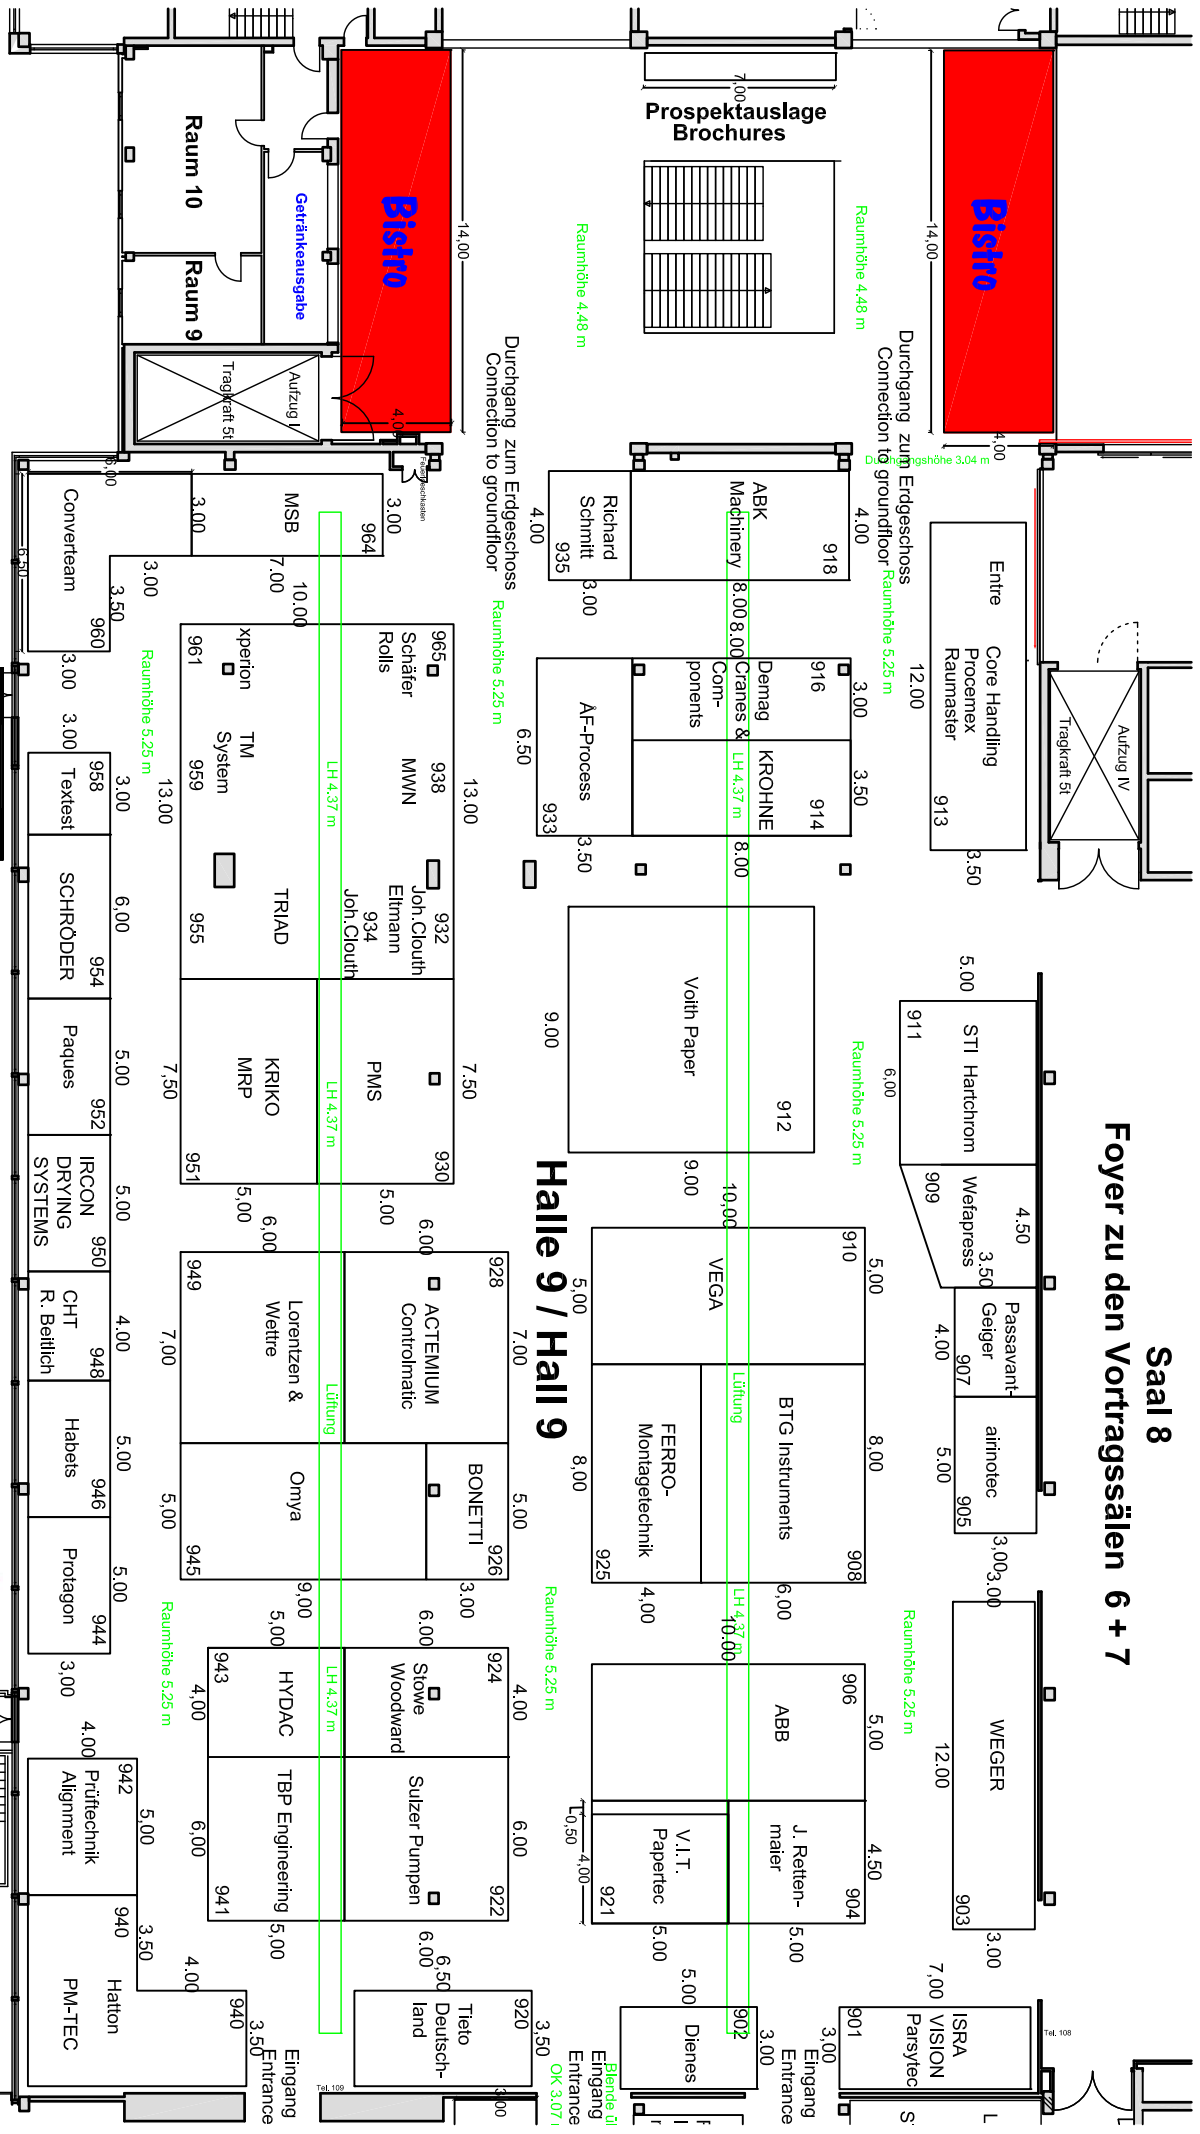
Saal 8
Foyer zu den Vortragssälen 6 + 7

Halle 9 / Hall 9

Prospektauslage
Brochures

Bistro
Bistro

Raum 10
Raum 9
Getränkeausgabe
Aufzug I
Tragkraft 5t
Aufzug IV
Tragkraft 5t

Durchgang zum Erdgeschoss
Connection to groundfloor

Durchgang zum Erdgeschoss
Connection to groundfloor

Raumhöhe 4.48 m
Raumhöhe 4.48 m
Durchgangshöhe 3.04 m
Raumhöhe 5.25 m
Raumhöhe 5.25 m
Raumhöhe 5.25 m
Raumhöhe 5.25 m
Raumhöhe 5.25 m
Raumhöhe 5.25 m
Raumhöhe 5.25 m

LH 4.37 m
LH 4.37 m
LH 4.37 m
LH 4.37 m
LH 4.37 m
Lüftung
Lüftung

7.00
14.00
14.00
4.00
4.00

Entre
Core Handling
Procemex
Raumaster
913
12.00
3.50

918
ABK
Machinery
4.00

Richard
Schmitt
935
4.00
3.00

916
Demag
Cranes &
Com-
ponents
3.00

914
KROHNE
3.50
8.00
8.00
8.00

ÅF-Process
933
6.50
3.50

964
MSB
3.00
3.00
7.00
10.00

Converteam
960
6.50
3.50
3.00
3.00
3.00
6.00

965
Schäfer
Rolls
961
xperion
938
MWN
TM
System
959
932
Joh.Clouth
Eltmann
934
Joh.Clouth
TRIAD
955
13.00
13.00

958
Textest
3.00

SCHRÖDER
954
6.00

Paques
952
5.00

IRCON
DRYING
SYSTEMS
950
5.00

CHT
R. Beitlich
948
4.00

Habets
946
5.00

Protagon
944
5.00
3.00

PMS
930
7.50
KRIKO
MRP
951
7,50
5,00
5.00
6.00
6.00

Voith Paper
912
9.00
9.00
10.00

911
STI Hartchrom
6.00
5.00

909
Wefapress
4.50
3.50

Passavant-
Geiger
907
4.00

airinotec
905
5.00
3.00
3,00

910
VEGA
5.00
5,00

BTG Instruments
908
8,00

FERRO-
Montagetechnik
925
8,00
4,00
6,00
10.00

928
ACTEMIUM
Controlmatic
7.00

949
Lorentzen &
Wettre
7.00

BONETTI
926
5.00
3.00

Omya
945
5,00

924
Stowe
Woodward
6.00
4.00

943
HYDAC
4,00
9.00
5,00

TBP Engineering
941
6,00

Sulzer Pumpen
922
6.00
6.00

906
ABB
5,00

J. Retten-
maier
904
4.50
5.00

V.I.T.
Papertec
921
4,00
0,50
5.00

WEGER
903
12.00
3.00

942
Prüftechnik
Alignment
4.00
5.00

940
PM-TEC
Hatton
3.50
4.00

940
3.50

920
Tieto
Deutsch-
land
6.50
3,50
3,00

902
Dienes
5.00
3.00

901
ISRA
VISION
Parsytec
7.00
3.00

Eingang
Entrance
Eingang
Entrance
Eingang
Entrance
Eingang
Entrance

OK 3.07
Blende
Tel. 108
Tel. 109